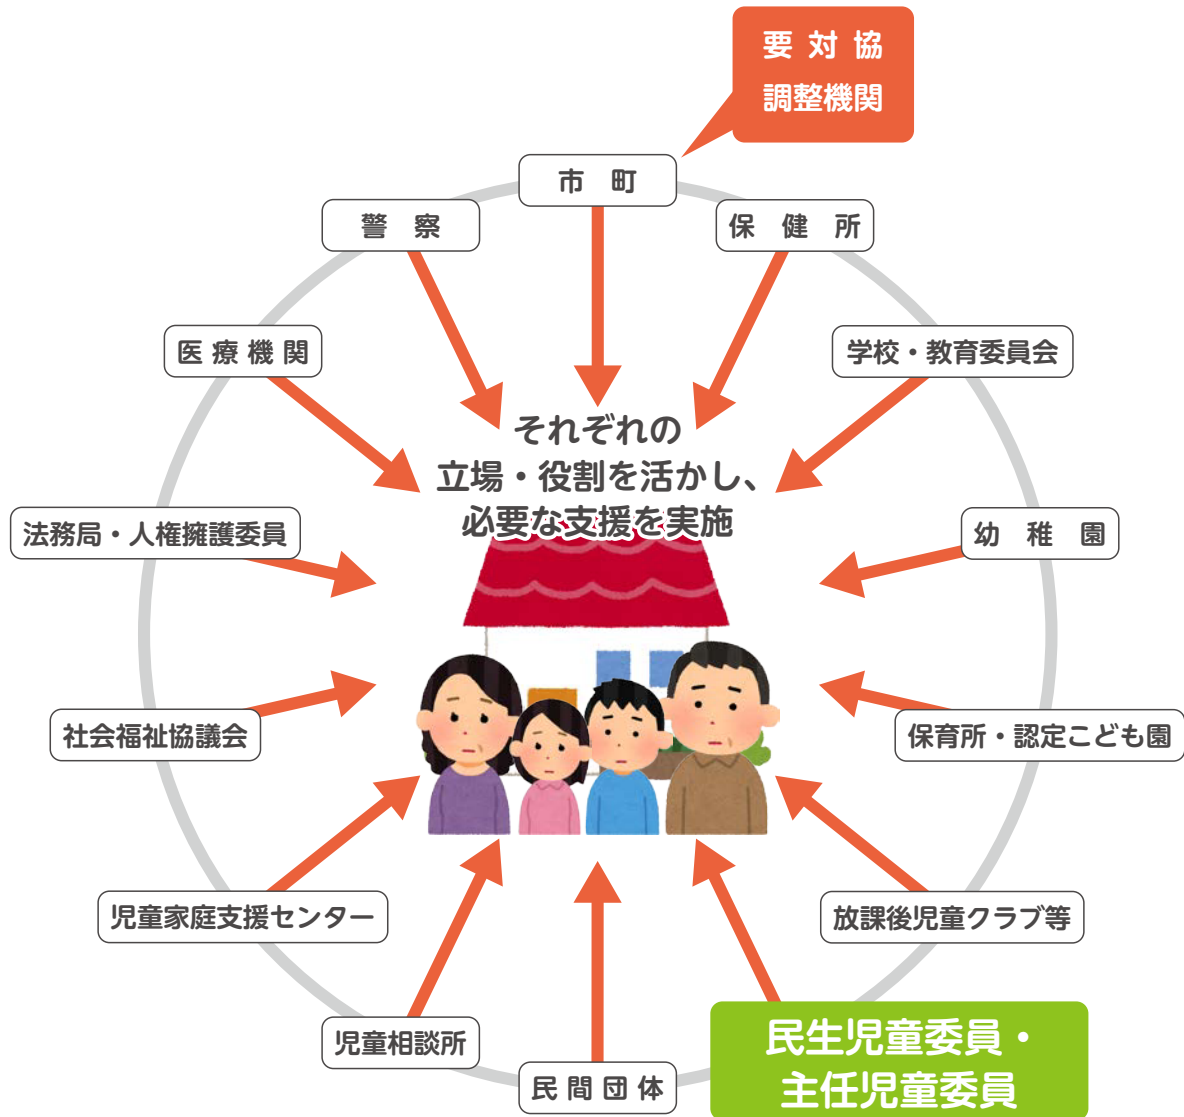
要対協
調整機関

市　町

警　察

保　健　所

医療機関

学校・教育委員会

それぞれの
立場・役割を活かし、
必要な支援を実施

法務局・人権擁護委員

幼　稚　園

社会福祉協議会

保育所・認定こども園

児童家庭支援センター

放課後児童クラブ等

児童相談所

民間団体

民生児童委員・
主任児童委員